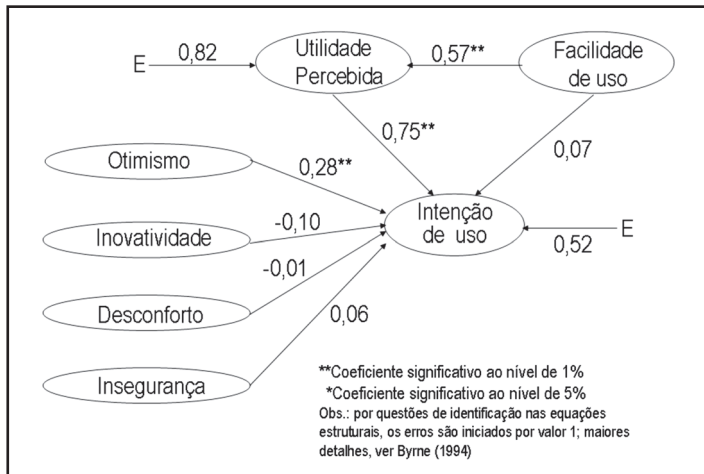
E 0,82 Utilidade Percebida 0,57** Facilidade de uso

0,75** 0,07

Otimismo 0,28**

Inovatividade -0,10 Intenção de uso E 0,52

-0,01

Desconforto

0,06

Insegurança

**Coeficiente significativo ao nível de 1%
*Coeficiente significativo ao nível de 5%
Obs.: por questões de identificação nas equações estruturais, os erros são iniciados por valor 1; maiores detalhes, ver Byrne (1994)